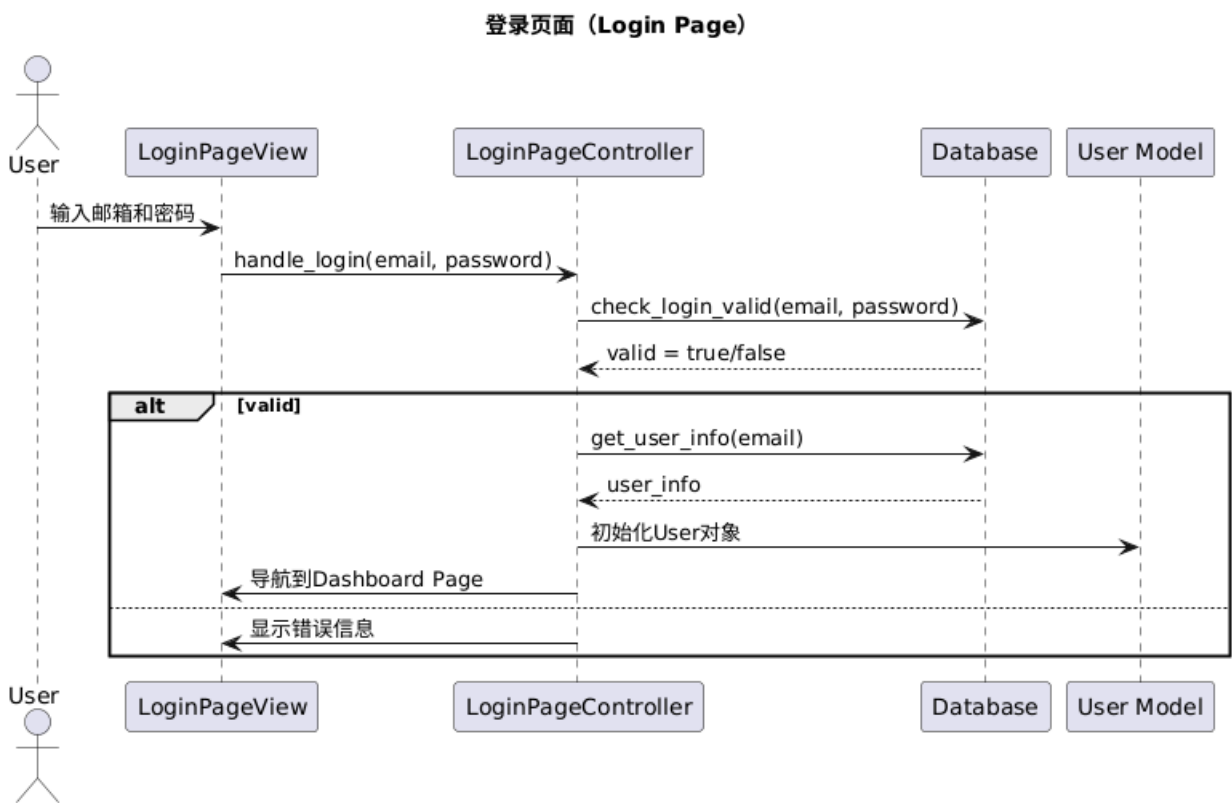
登录页面（Login Page）

User
LoginPageView
LoginPageController
Database
User Model

输入邮箱和密码
handle_login(email, password)
check_login_valid(email, password)
valid = true/false

alt [valid]
get_user_info(email)
user_info
初始化User对象
导航到Dashboard Page
显示错误信息

User
LoginPageView
LoginPageController
Database
User Model